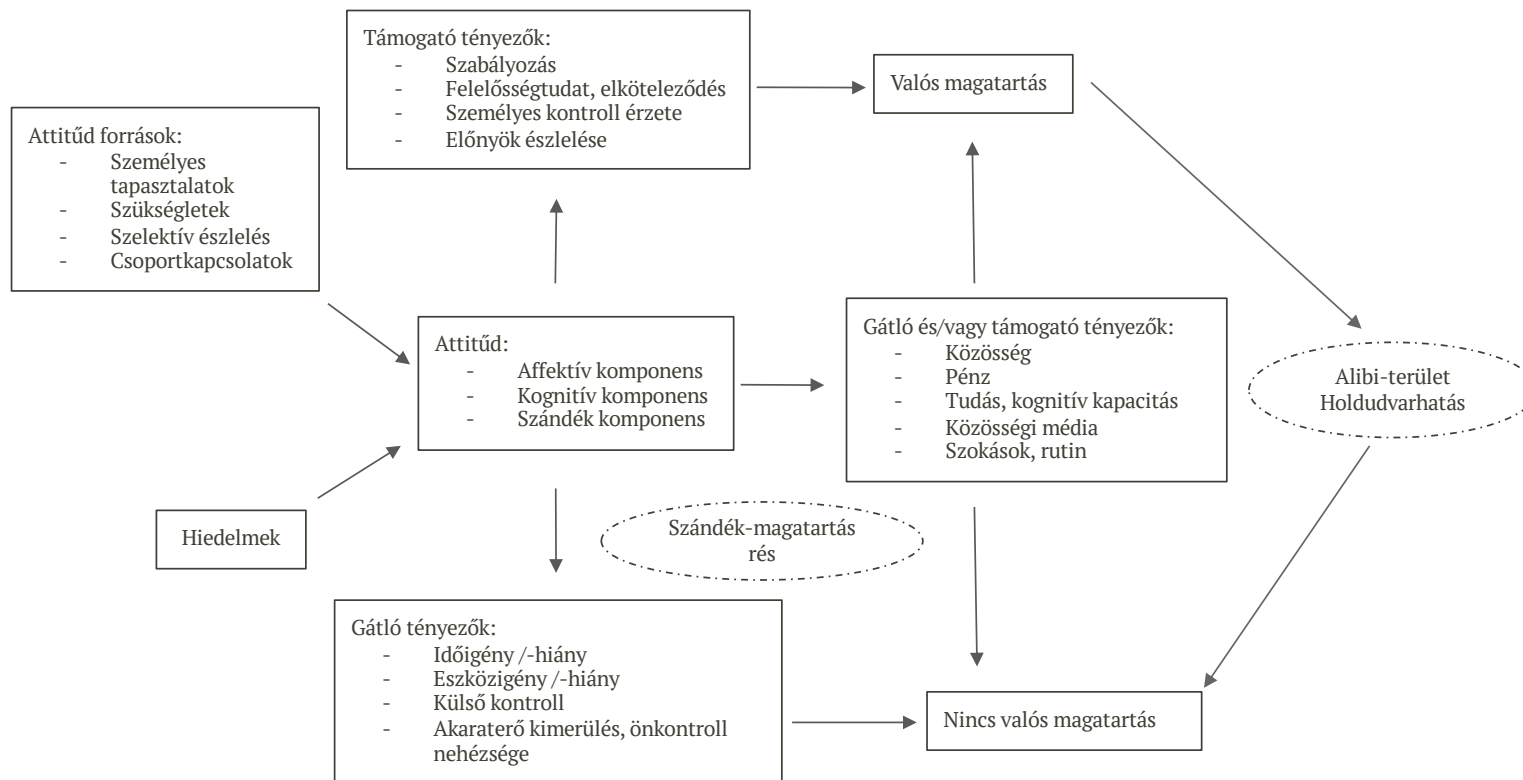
Támogató tényezők:
- Szabályozás
- Felelősségtudat, elköteleződés
- Személyes kontroll érzete
- Előnyök észlelése

Valós magatartás

Attitűd források:
- Személyes tapasztalatok
- Szükségletek
- Szelektív észlelés
- Csoportkapcsolatok

Attitűd:
- Affektív komponens
- Kognitív komponens
- Szándék komponens

Gátló és/vagy támogató tényezők:
- Közösség
- Pénz
- Tudás, kognitív kapacitás
- Közösségi média
- Szokások, rutin

Alibi-terület
Holdudvarhatás

Hiedelmek

Szándék-magatartás rés

Gátló tényezők:
- Időigény /-hiány
- Eszközigény /-hiány
- Külső kontroll
- Akaraterő kimerülés, önkontroll nehézsége

Nincs valós magatartás